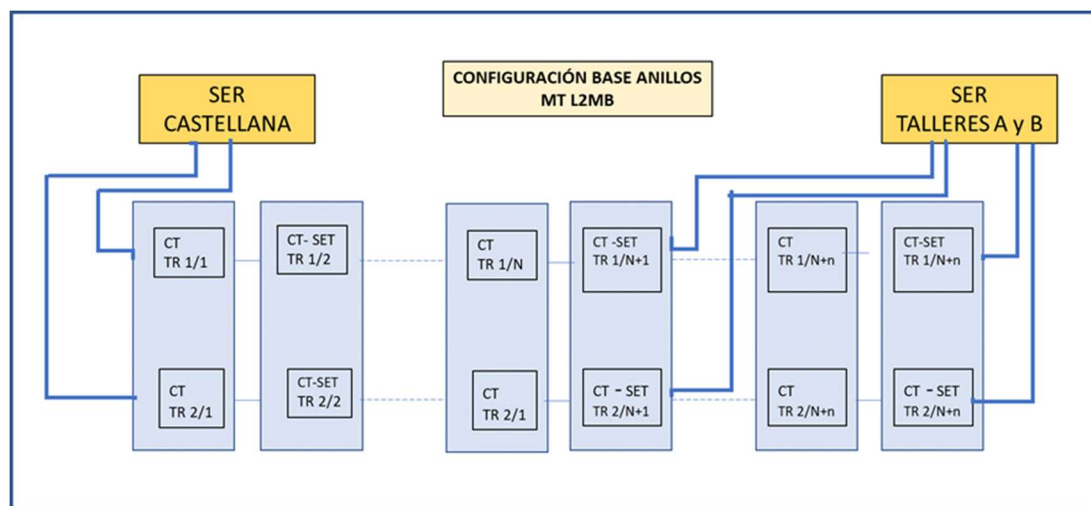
CONFIGURACIÓN BASE ANILLOS MT L2MB

SER CASTELLANA

SER TALLERES A y B

CT TR 1/1

CT- SET TR 1/2

CT TR 1/N

CT -SET TR 1/N+1

CT TR 1/N+n

CT-SET TR 1/N+n

CT TR 2/1

CT-SET TR 2/2

CT TR 2/1

CT - SET TR 2/N+1

CT TR 2/N+n

CT - SET TR 2/N+n